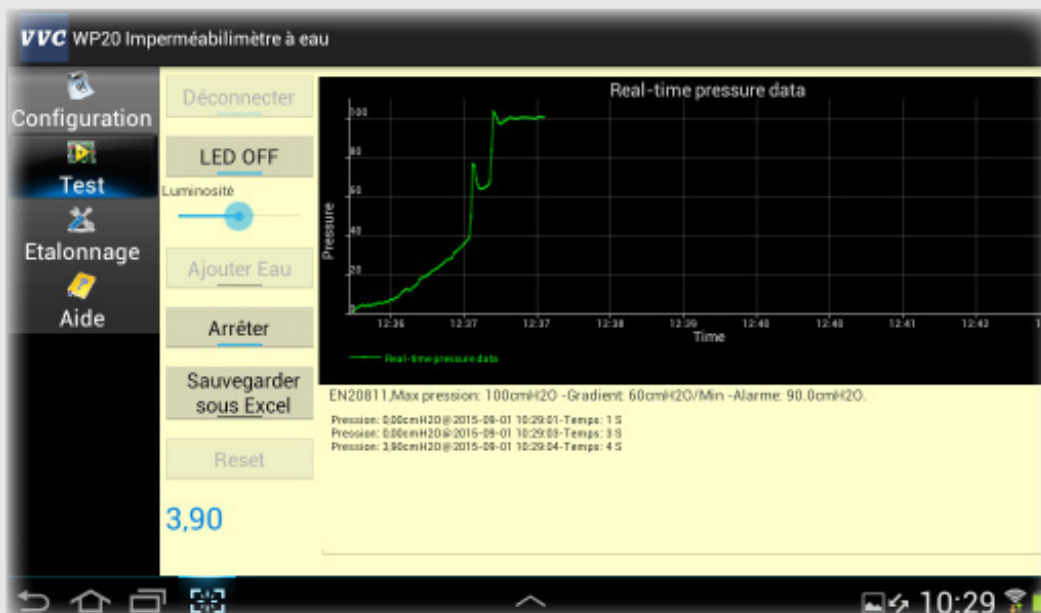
VVC WP20 Imperméabilimètre à eau

Configuration
Test
Etalonnage
Aide

Déconnecter
LED OFF
Luminosité
Ajouter Eau
Arrêter
Sauvegarder sous Excel
Reset
3,90

Real-time pressure data
100
80
60
40
20
Pressure
12:36
12:36
12:37
12:37
12:38
12:39
12:40
12:40
12:41
12:42
Time
Real-time pressure data

EN20811,Max pression: 100cmH2O -Gradient: 60cmH2O/Min -Alarme: 90.0cmH2O.

Pression: 0,00cmH2O@2015-09-01 10:29:01-Temps: 1 S
Pression: 0,00cmH2O@2015-09-01 10:29:03-Temps: 3 S
Pression: 3,90cmH2O@2015-09-01 10:29:04-Temps: 4 S

10:29